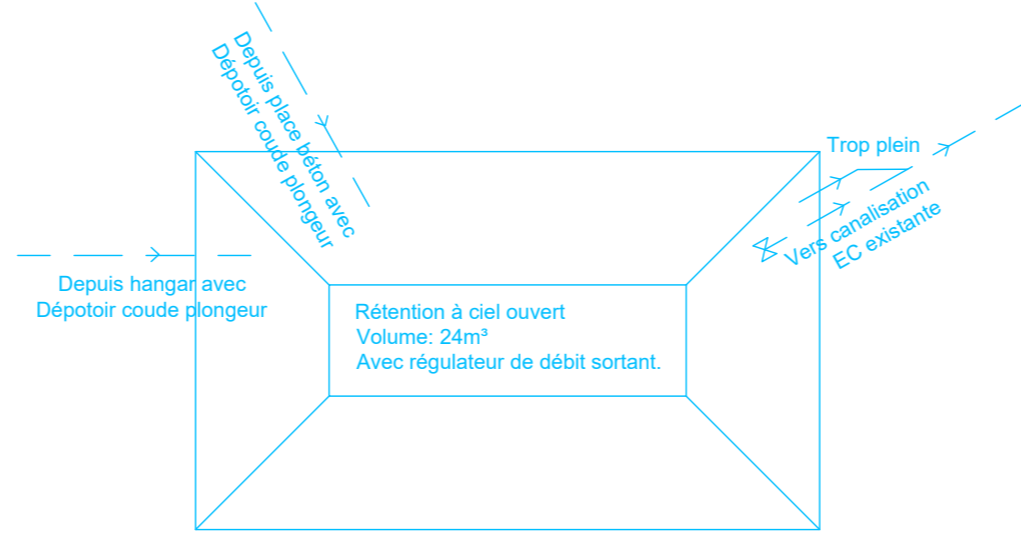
Depuis place béton avec
Dépotoir coude plongeur

Trop plein

Vers canalisation
EC existante

Depuis hangar avec
Dépotoir coude plongeur

Rétention à ciel ouvert
Volume: 24m³
Avec régulateur de débit sortant.